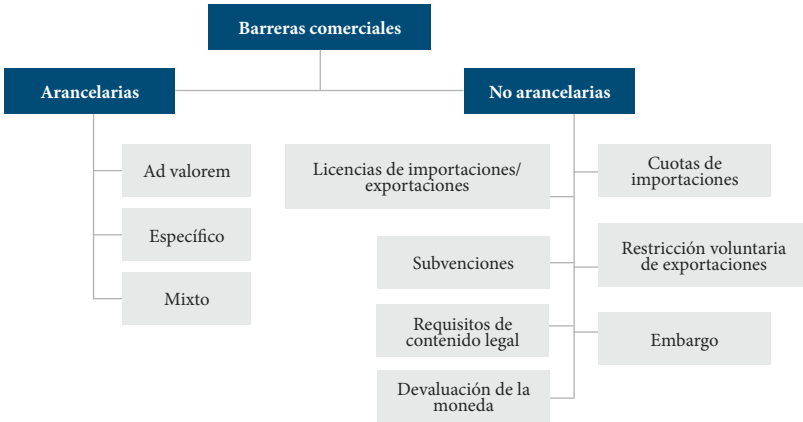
Barreras comerciales

Arancelarias

No arancelarias

Ad valorem

Específico

Mixto

Licencias de importaciones/ exportaciones

Cuotas de importaciones

Subvenciones

Restricción voluntaria de exportaciones

Requisitos de contenido legal

Embargo

Devaluación de la moneda